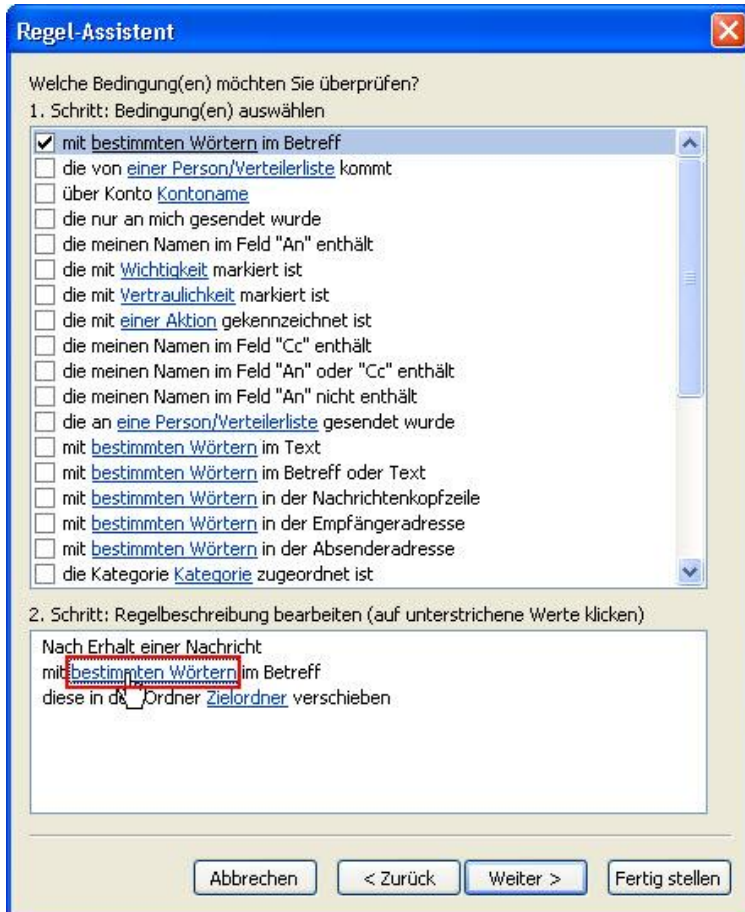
Regel-Assistent

Welche Bedingung(en) möchten Sie überprüfen?
1. Schritt: Bedingung(en) auswählen

mit bestimmten Wörtern im Betreff
die von einer Person/Verteilerliste kommt
über Konto Kontoname
die nur an mich gesendet wurde
die meinen Namen im Feld "An" enthält
die mit Wichtigkeit markiert ist
die mit Vertraulichkeit markiert ist
die mit einer Aktion gekennzeichnet ist
die meinen Namen im Feld "Cc" enthält
die meinen Namen im Feld "An" oder "Cc" enthält
die meinen Namen im Feld "An" nicht enthält
die an eine Person/Verteilerliste gesendet wurde
mit bestimmten Wörtern im Text
mit bestimmten Wörtern im Betreff oder Text
mit bestimmten Wörtern in der Nachrichtenkopfzeile
mit bestimmten Wörtern in der Empfängeradresse
mit bestimmten Wörtern in der Absenderadresse
die Kategorie Kategorie zugeordnet ist

2. Schritt: Regelbeschreibung bearbeiten (auf unterstrichene Werte klicken)

Nach Erhalt einer Nachricht
mit bestimmten Wörtern im Betreff
diese in d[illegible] Ordner Zielordner verschieben

Abbrechen
< Zurück
Weiter >
Fertig stellen